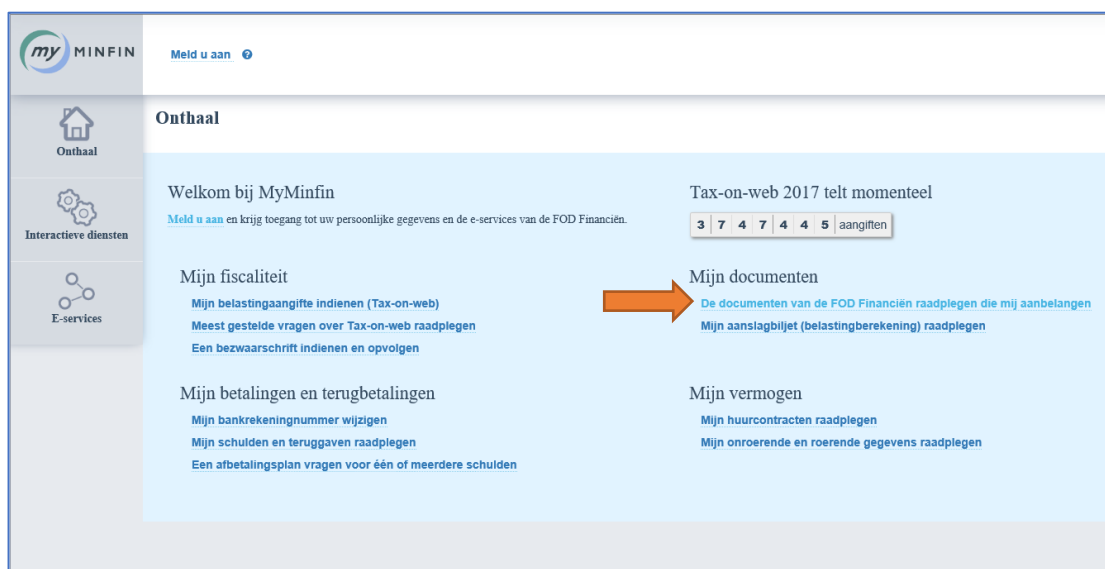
my MINFIN

Meld u aan

Onthaal

Interactieve diensten

E-services

Onthaal

Welkom bij MyMinfin

Meld u aan en krijg toegang tot uw persoonlijke gegevens en de e-services van de FOD Financiën.

Tax-on-web 2017 telt momenteel

3 7 4 7 4 4 5 aangiften

Mijn fiscaliteit

Mijn belastingaangifte indienen (Tax-on-web)

Meest gestelde vragen over Tax-on-web raadplegen

Een bezwaarschrift indienen en opvolgen

Mijn documenten

De documenten van de FOD Financiën raadplegen die mij aanbelangen

Mijn aanslagbiljet (belastingberekening) raadplegen

Mijn betalingen en terugbetalingen

Mijn bankrekeningnummer wijzigen

Mijn schulden en teruggaven raadplegen

Een afbetalingsplan vragen voor één of meerdere schulden

Mijn vermogen

Mijn huurcontracten raadplegen

Mijn onroerende en roerende gegevens raadplegen